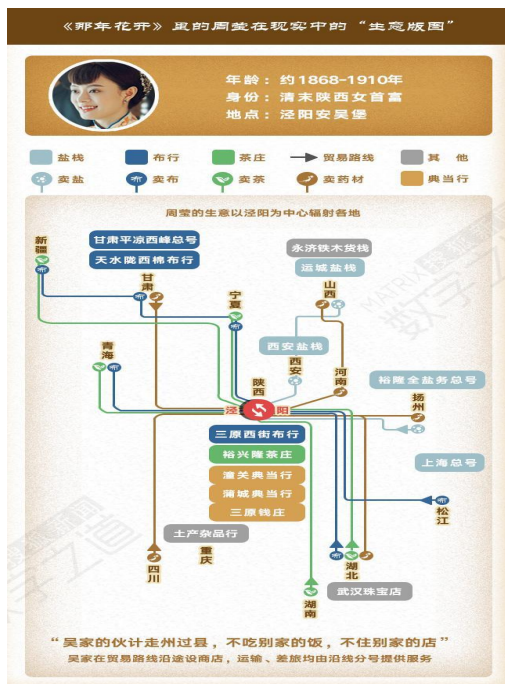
《那年花开》里的周莹在现实中的"生意版图"

年龄：约1868-1910年
身份：清末陕西女首富
地点：泾阳安吴堡

盐栈　布行　茶庄　贸易路线　其　他
卖盐　卖布　卖茶　卖药材　典当行

周莹的生意以泾阳为中心辐射各地

新疆
甘肃平凉西峰总号
天水陇西棉布行
甘肃
宁夏
永济铁木货栈
运城盐栈
山西
青海
西安盐栈
西安
陕西
河南
裕隆全盐务总号
泾阳
扬州
三原西街布行
裕兴隆茶庄
潼关典当行
蒲城典当行
三原钱庄
上海总号
松江
土产杂品行
重庆
四川
湖北
湖南
武汉珠宝店

MATRIX 数字之道

"吴家的伙计走州过县，不吃别家的饭，不住别家的店"
吴家在贸易路线沿途设商店，运输、差旅均由沿线分号提供服务